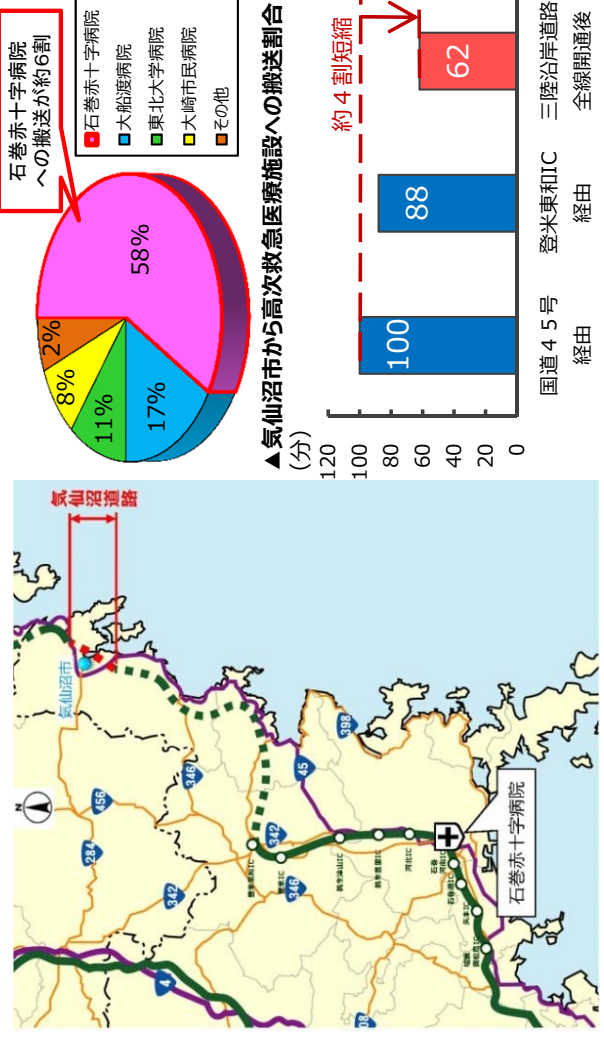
石巻赤十字病院への搬送が約6割

石巻赤十字病院
大船渡病院
東北大学病院
大崎市民病院
その他

58%
17%
11%
8%
2%

▲気仙沼市から高次救急医療施設への搬送割合

(分)
120
100
80
60
40
20
0

100
88
62

約４割短縮

国道４５号経由
登米東和IC経由
三陸沿岸道路全線開通後

気仙沼道路
気仙沼市
石巻赤十字病院
456
284
342
346
398
45
4